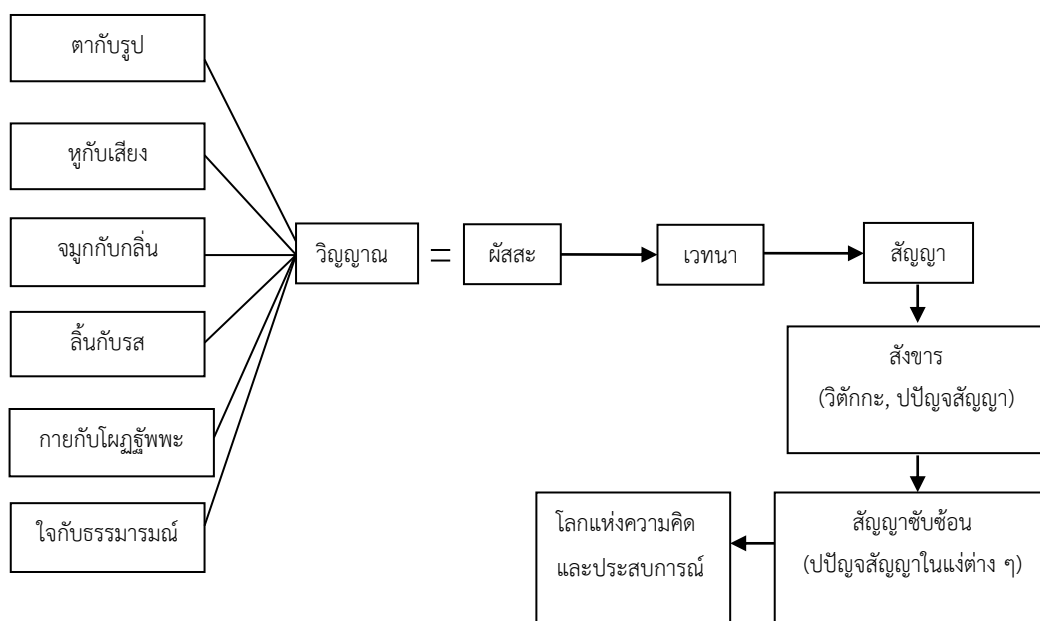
ตากับรูป

หูกับเสียง

จมูกกับกลิ่น

ลิ้นกับรส

กายกับโผฏฐัพพะ

ใจกับธรรมารมณ์

วิญญาณ

=

ผัสสะ

เวทนา

สัญญา

สังขาร
(วิตักกะ, ปปัญจสัญญา)

สัญญาซับซ้อน
(ปปัญจสัญญาในแง่ต่าง ๆ)

โลกแห่งความคิด
และประสบการณ์